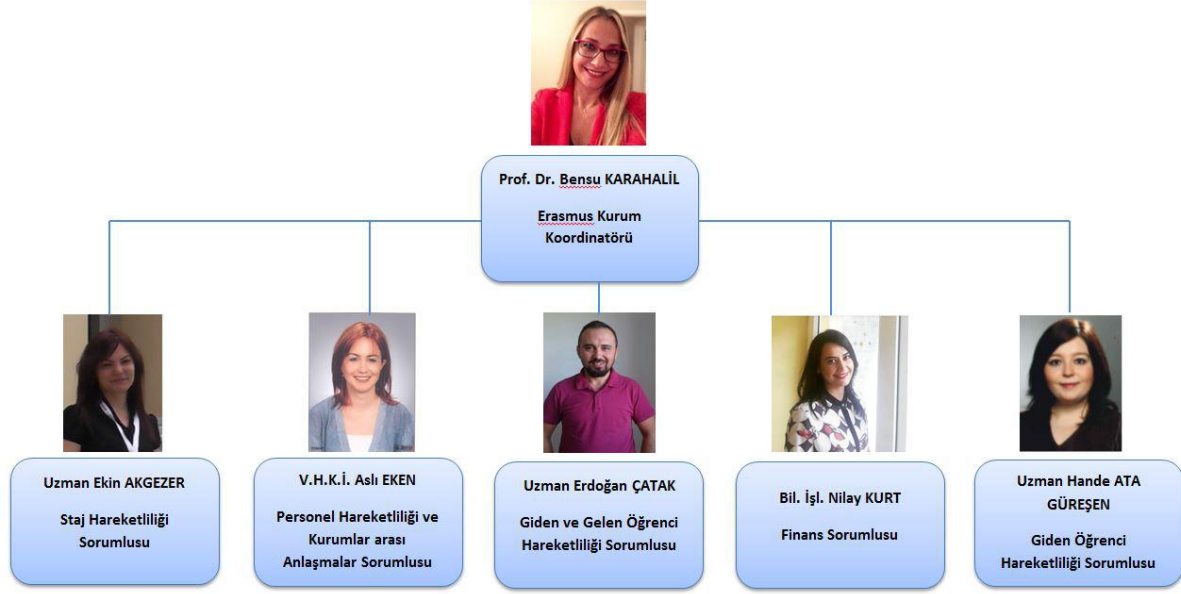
Prof. Dr. Bensu KARAHALİL

Erasmus Kurum Koordinatörü

Uzman Ekin AKGEZER

Staj Hareketliliği Sorumlusu

V.H.K.İ. Aslı EKEN

Personel Hareketliliği ve Kurumlar arası Anlaşmalar Sorumlusu

Uzman Erdoğan ÇATAK

Giden ve Gelen Öğrenci Hareketliliği Sorumlusu

Bil. İşl. Nilay KURT

Finans Sorumlusu

Uzman Hande ATA GÜREŞEN

Giden Öğrenci Hareketliliği Sorumlusu